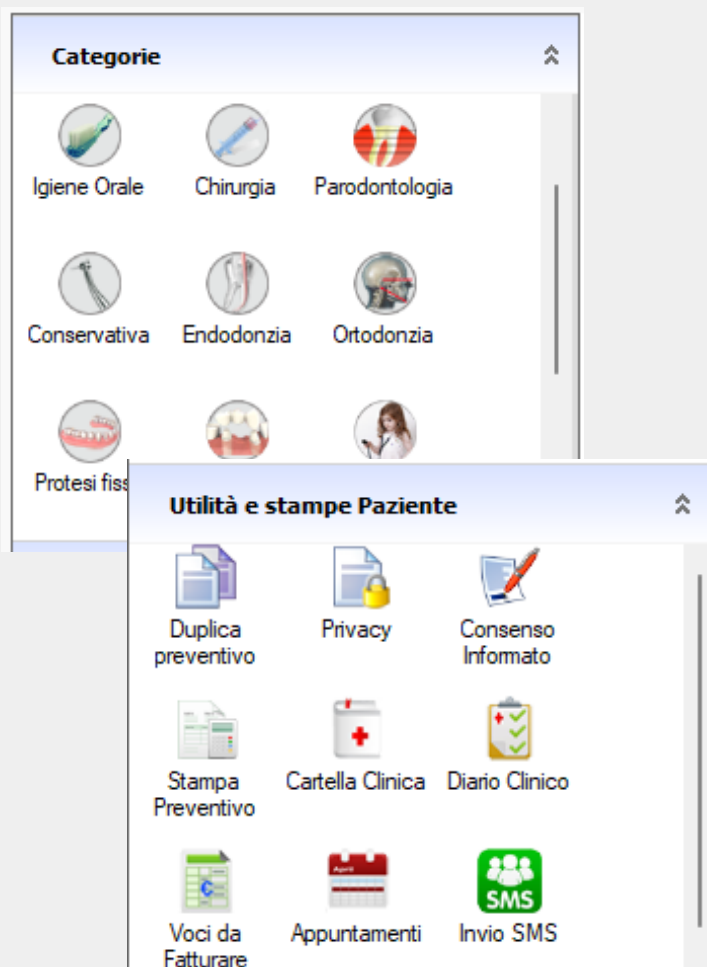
Categorie

Igiene Orale
Chirurgia
Parodontologia

Conservativa
Endodonzia
Ortodonzia

Protesi fiss

Utilità e stampe Paziente

Duplica preventivo
Privacy
Consenso Informato

Stampa Preventivo
Cartella Clinica
Diario Clinico

Voci da Fatturare
April
Appuntamenti
SMS
Invio SMS